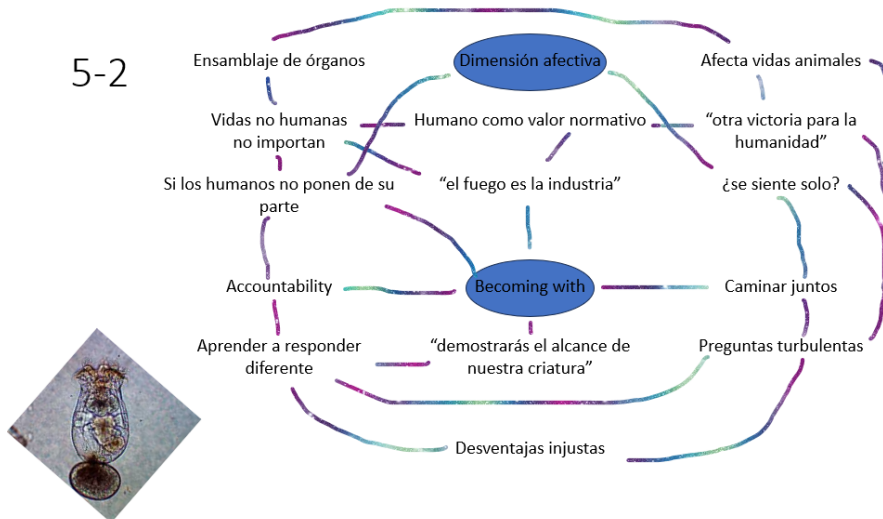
5-2

Ensamblaje de órganos

Dimensión afectiva

Afecta vidas animales

Vidas no humanas no importan

Humano como valor normativo

"otra victoria para la humanidad"

Si los humanos no ponen de su parte

"el fuego es la industria"

¿se siente solo?

Accountability

Becoming with

Caminar juntos

Aprender a responder diferente

"demostrarás el alcance de nuestra criatura"

Preguntas turbulentas

Desventajas injustas